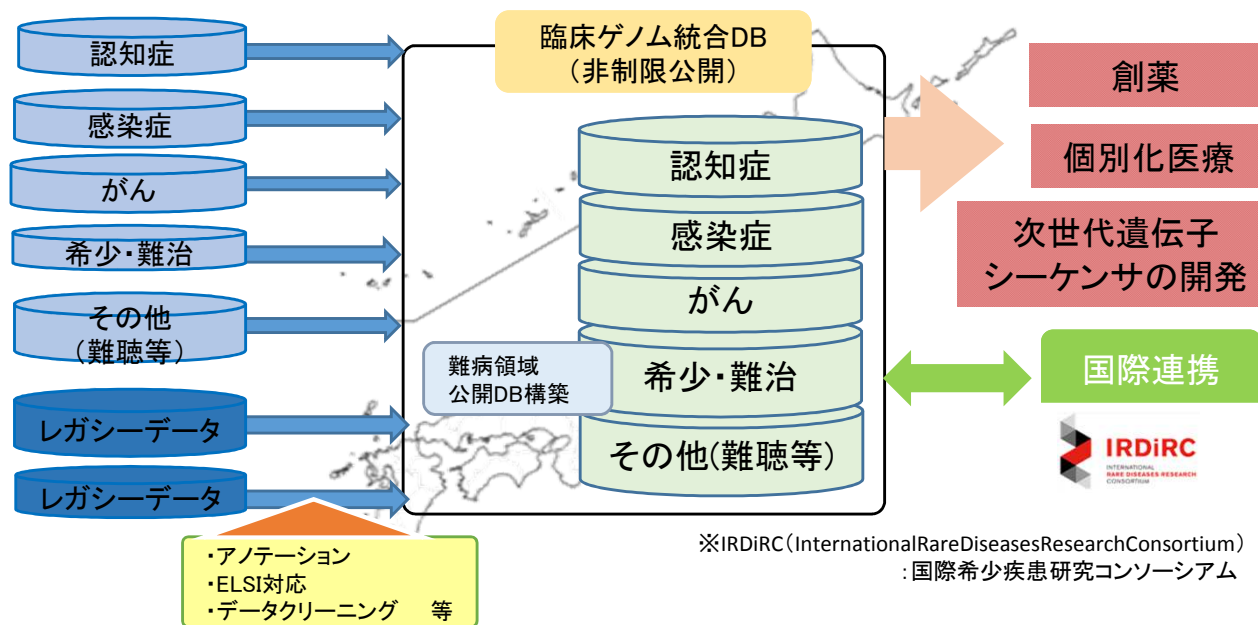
認知症

感染症

がん

希少･難治

その他
（難聴等）

レガシーデータ

レガシーデータ

臨床ゲノム統合DB
（非制限公開）

認知症

感染症

がん

希少･難治

その他(難聴等)

難病領域
公開DB構築

創薬

個別化医療

次世代遺伝子
シーケンサの開発

国際連携

IRDiRC
INTERNATIONAL RARE DISEASES RESEARCH CONSORTIUM

・アノテーション
・ELSI対応
・データクリーニング　等

※IRDiRC（InternationalRareDiseasesResearchConsortium）
:国際希少疾患研究コンソーシアム